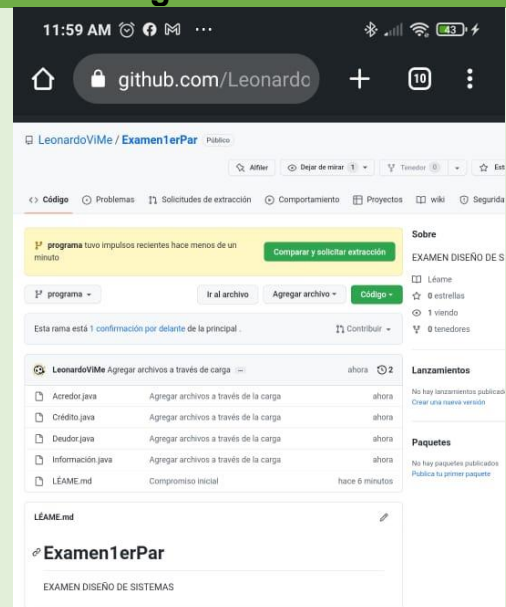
11:59 AM

43

github.com/Leonardo

10

LeonardoViMe / Examen1erPar Público

Alfiler | Dejar de mirar 1 | Tenedor 0 | Est

<> Código | Problemas | Solicitudes de extracción | Comportamiento | Proyectos | wiki | Segurida

programa tuvo impulsos recientes hace menos de un minuto

Comparar y solicitar extracción

programa | Ir al archivo | Agregar archivo | Código

Esta rama está 1 confirmación por delante de la principal .

Contribuir

LeonardoViMe Agregar archivos a través de carga ... ahora 2

| | | |
|---|---|---|
| Acredor.java | Agregar archivos a través de la carga | ahora |
| Crédito.java | Agregar archivos a través de la carga | ahora |
| Deudor.java | Agregar archivos a través de la carga | ahora |
| Información.java | Agregar archivos a través de la carga | ahora |
| LÉAME.md | Compromiso inicial | hace 6 minutos |

LÉAME.md

Examen1erPar

EXAMEN DISEÑO DE SISTEMAS

Sobre

EXAMEN DISEÑO DE S

Léame

0 estrellas

1 viendo

0 tenedores

Lanzamientos

No hay lanzamientos publicad

Crear una nueva versión

Paquetes

No hay paquetes publicados

Publica tu primer paquete